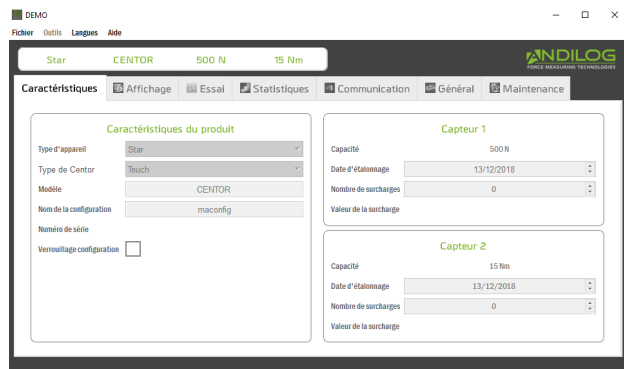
DEMO

Fichier Outils Langues Aide

Star CENTOR 500 N 15 Nm

ANDILOG FORCE MEASURING TECHNOLOGIES

Caractéristiques | Affichage | Essai | Statistiques | Communication | Général | Maintenance

Caractéristiques du produit

Type d'appareil Star

Type de Centor Touch

Modèle CENTOR

Nom de la configuration maconfig

Numéro de série

Verrouillage configuration

Capteur 1

Capacité 500 N

Date d'étalonnage 13/12/2018

Nombre de surcharges 0

Valeur de la surcharge

Capteur 2

Capacité 15 Nm

Date d'étalonnage 13/12/2018

Nombre de surcharges 0

Valeur de la surcharge